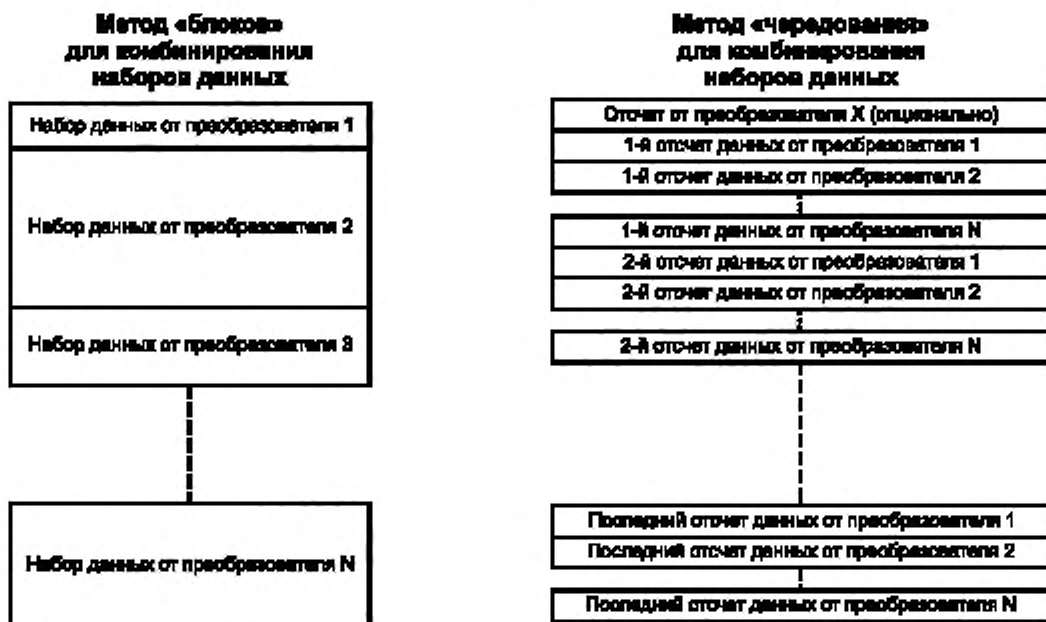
Метод «блоков» для комбинирования наборов данных

Набор данных от преобразователя 1

Набор данных от преобразователя 2

Набор данных от преобразователя 3

Набор данных от преобразователя N

Метод «чередования» для комбинирования наборов данных

Отсчет от преобразователя X (опционально)

1-й отсчет данных от преобразователя 1

1-й отсчет данных от преобразователя 2

1-й отсчет данных от преобразователя N

2-й отсчет данных от преобразователя 1

2-й отсчет данных от преобразователя 2

2-й отсчет данных от преобразователя N

Последний отсчет данных от преобразователя 1

Последний отсчет данных от преобразователя 2

Последний отсчет данных от преобразователя N